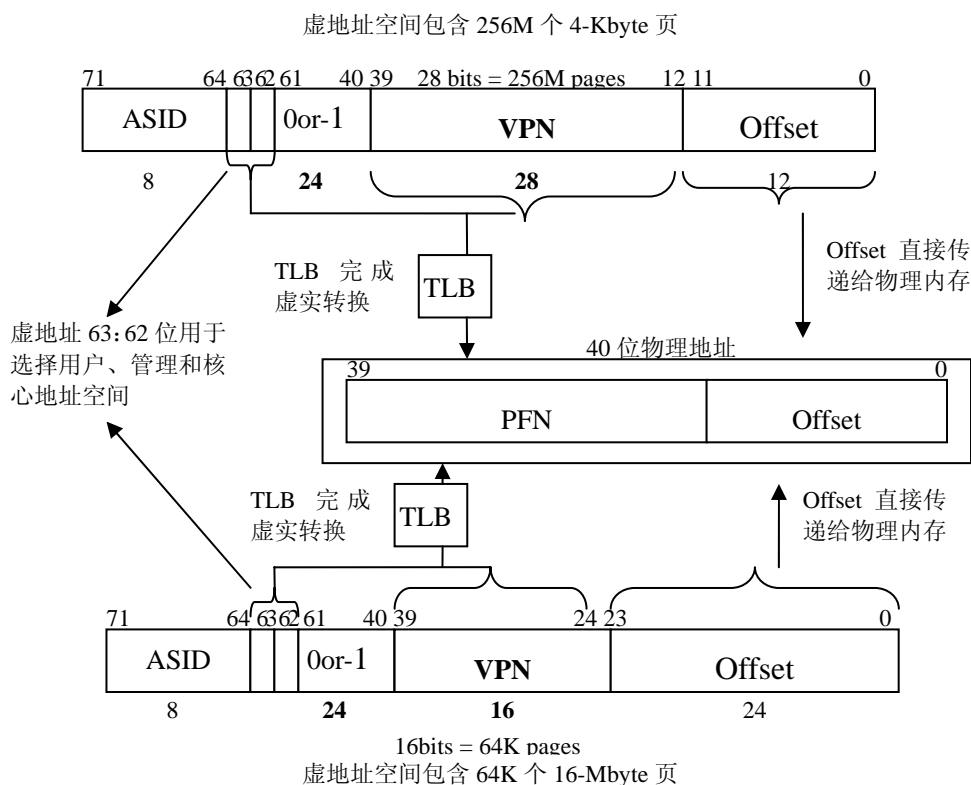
虚地址空间包含 256M 个 4-Kbyte 页

71 64 63 62 61 40 39 28 bits = 256M pages 12 11 0

ASID

0or-1

VPN

Offset

8

24

28

12

TLB 完成虚实转换

TLB

Offset 直接传递给物理内存

虚地址 63:62 位用于选择用户、管理和核心地址空间

40 位物理地址

39 0

PFN

Offset

TLB 完成虚实转换

TLB

Offset 直接传递给物理内存

71 64 63 62 61 40 39 24 23 0

ASID

0or-1

VPN

Offset

8

24

16

24

16bits = 64K pages

虚地址空间包含 64K 个 16-Mbyte 页